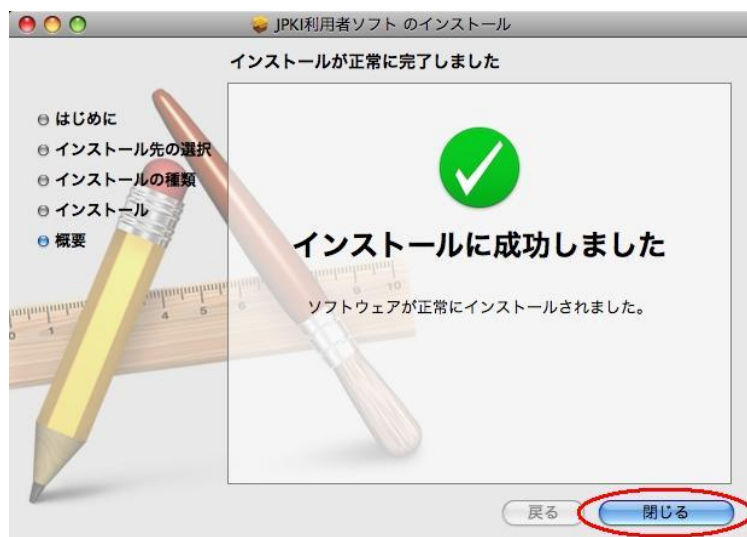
JPKI利用者ソフト のインストール

インストールが正常に完了しました

はじめに
インストール先の選択
インストールの種類
インストール
概要

インストールに成功しました

ソフトウェアが正常にインストールされました。

戻る
閉じる